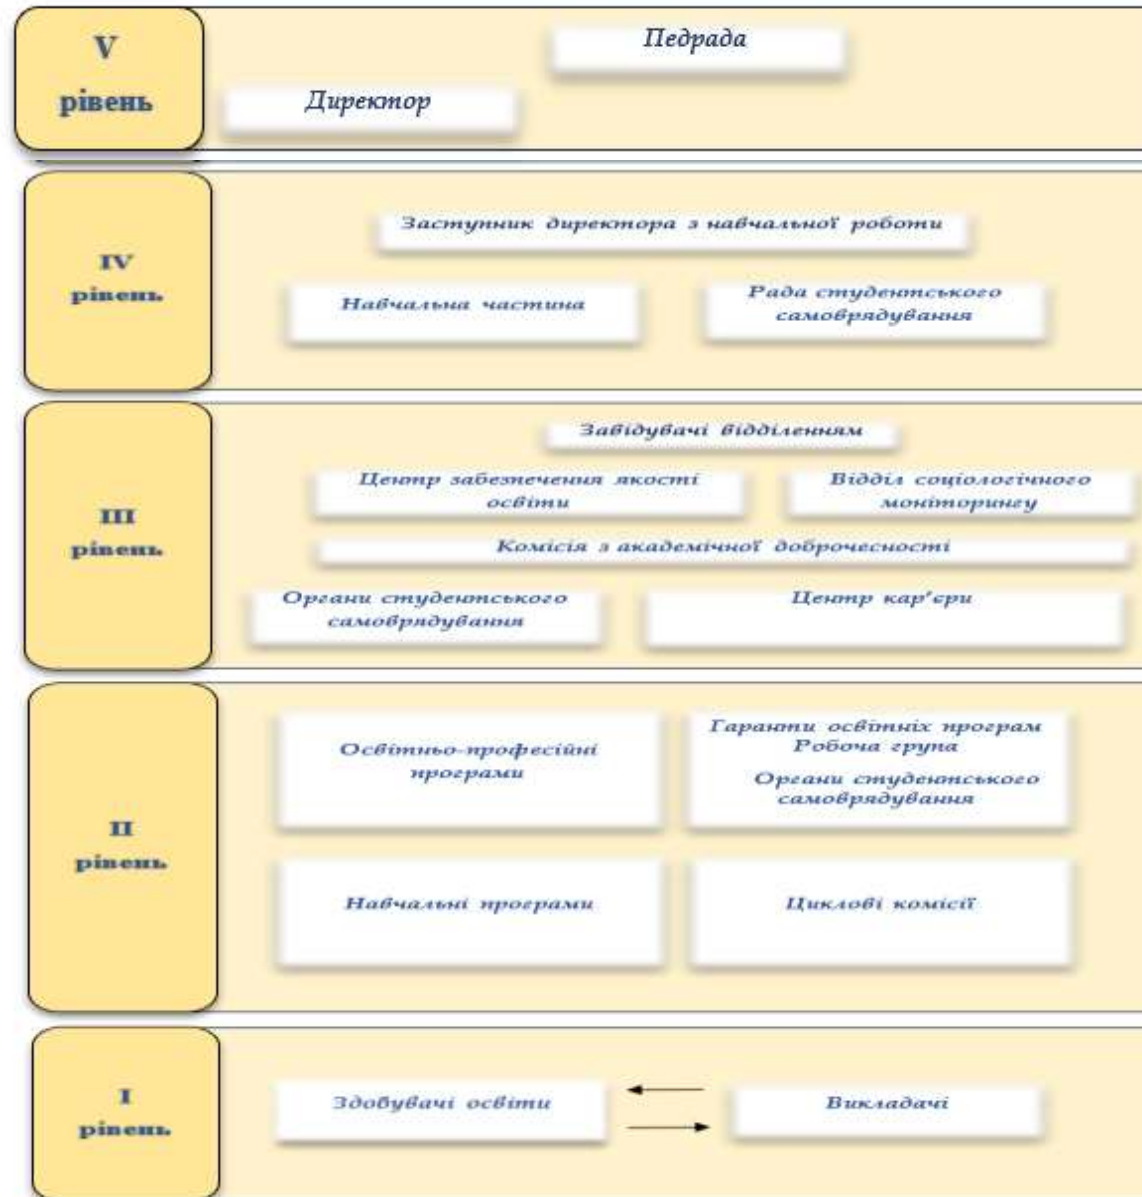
V
рівень

Педрада

Директор

IV
рівень

Заступник директора з навчальної роботи

Навчальна частина

Рада студентського самоврядування

III
рівень

Завідувачі відділенням

Центр забезпечення якості освіти

Відділ соціологічного моніторингу

Комісія з академічної доброчесності

Органи студентського самоврядування

Центр кар'єри

II
рівень

Освітньо-професійні програми

Гаранти освітніх програм
Робоча група
Органи студентського самоврядування

Навчальні програми

Циклові комісії

I
рівень

Здобувачі освіти

Викладачі